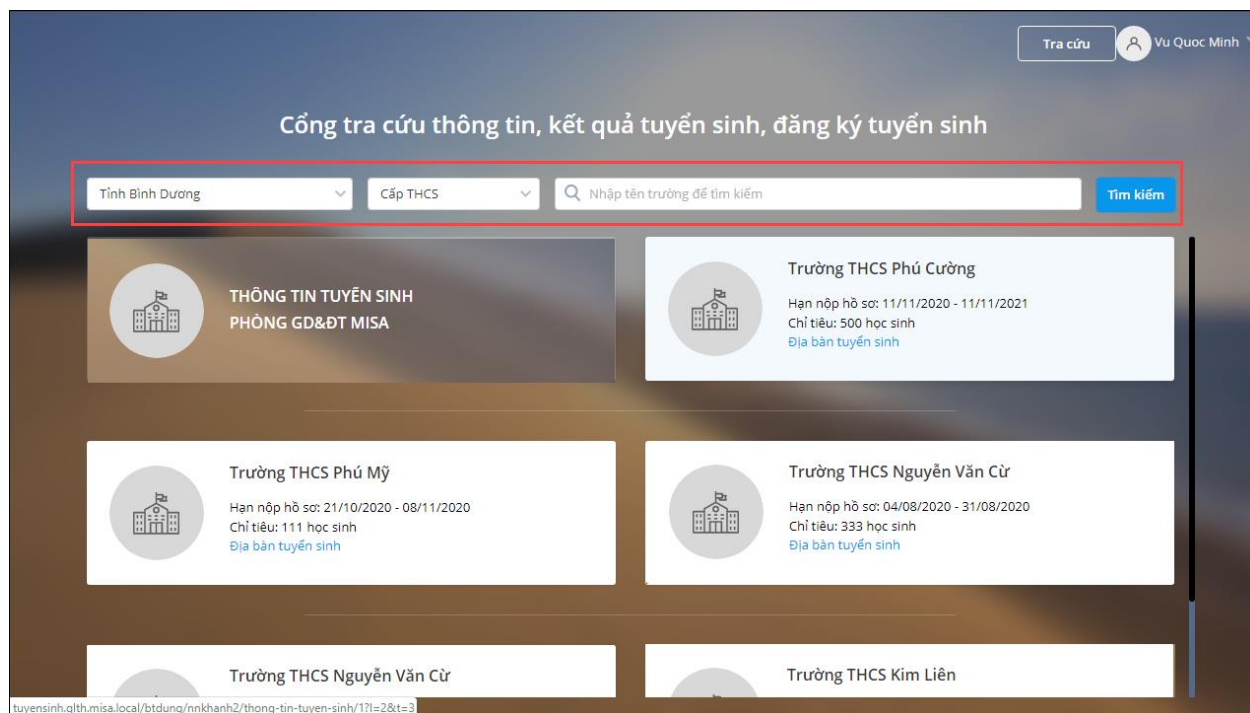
Tra cứu

Vu Quoc Minh

Cổng tra cứu thông tin, kết quả tuyển sinh, đăng ký tuyển sinh

Tỉnh Bình Dương

Cấp THCS

Nhập tên trường để tìm kiếm

Tìm kiếm

THÔNG TIN TUYỂN SINH
PHÒNG GD&ĐT MISA

Trường THCS Phú Cường
Hạn nộp hồ sơ: 11/11/2020 - 11/11/2021
Chỉ tiêu: 500 học sinh
Địa bàn tuyển sinh

Trường THCS Phú Mỹ
Hạn nộp hồ sơ: 21/10/2020 - 08/11/2020
Chỉ tiêu: 111 học sinh
Địa bàn tuyển sinh

Trường THCS Nguyễn Văn Cừ
Hạn nộp hồ sơ: 04/08/2020 - 31/08/2020
Chỉ tiêu: 333 học sinh
Địa bàn tuyển sinh

Trường THCS Nguyễn Văn Cừ

Trường THCS Kim Liên

tuyensinh.qlth.misa.local/btdung/nnkhanh2/thong-tin-tuyen-sinh/1?l=2&t=3